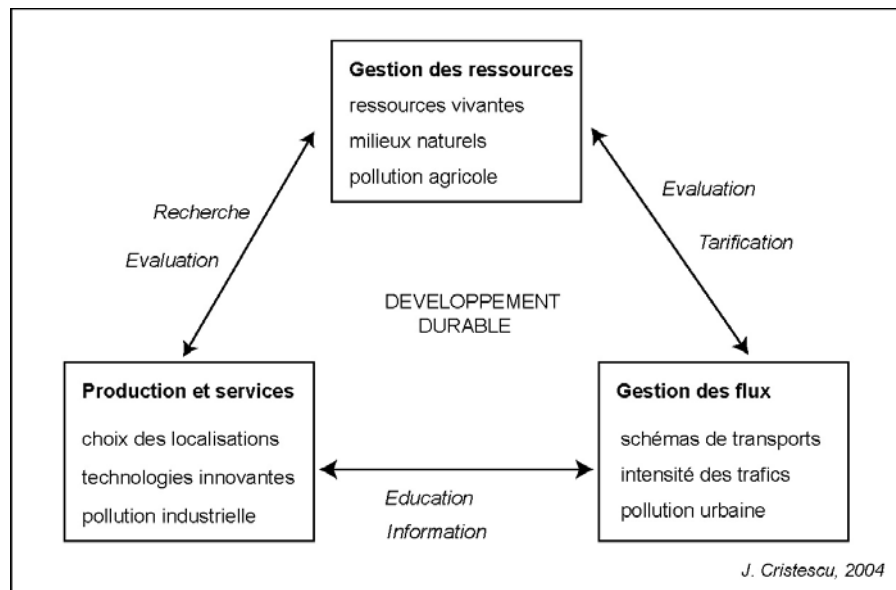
Gestion des ressources
ressources vivantes
milieux naturels
pollution agricole

Recherche
Evaluation

Evaluation
Tarification

DEVELOPPEMENT
DURABLE

Production et services
choix des localisations
technologies innovantes
pollution industrielle

Education
Information

Gestion des flux
schémas de transports
intensité des trafics
pollution urbaine

J. Cristescu, 2004